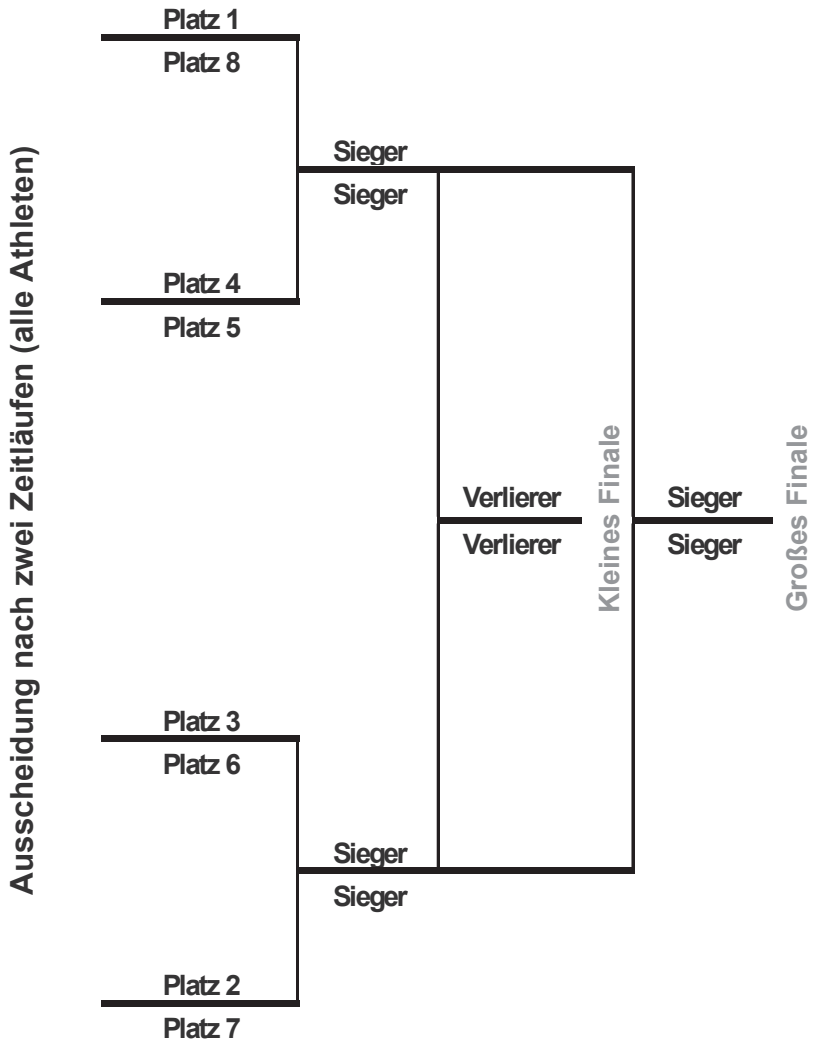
Ausscheidung nach zwei Zeitläufen (alle Athleten)

Platz 1
Platz 8

Sieger
Sieger

Platz 4
Platz 5

Verlierer
Verlierer

Kleines Finale

Sieger
Sieger

Großes Finale

Platz 3
Platz 6

Sieger
Sieger

Platz 2
Platz 7